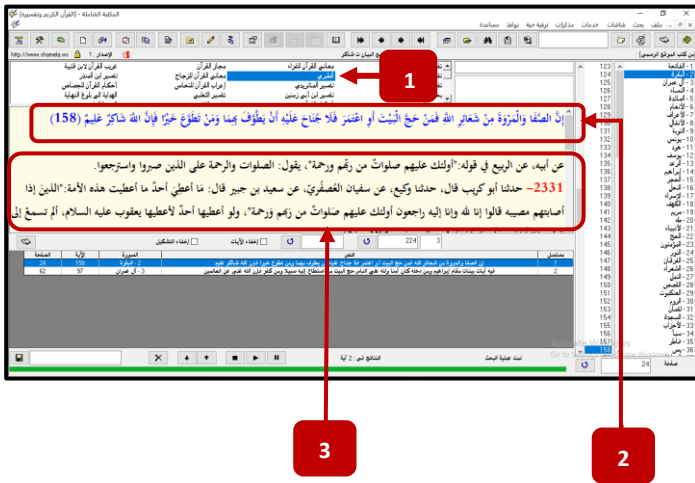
المكتبة الشاملة - [القرآن الكريم وتفسيره]

ملف بحث شاشات خدمات مذكرات ترقية حية نوافذ مساعدة

http://www.shamela.ws الإصدار : 1

تيسير البيان عن شاكر

معاني القرآن للفراء
الطبري
مجاز القرآن
معاني القرآن للزجاج
تفسير ابن المنذر
غريب القرآن لابن قتيبة
تفسير الماتريدي
إعراب القرآن للنحاس
أحكام القرآن للجصاص
تفسير ابن أبي زمنين
تفسير الثعلبي
الهداية إلى بلوغ النهاية

1

﴿إِنَّ الصَّفَا وَالْمَرْوَةَ مِنْ شَعَائِرِ اللَّهِ فَمَنْ حَجَّ الْبَيْتَ أَوِ اعْتَمَرَ فَلَا جُنَاحَ عَلَيْهِ أَنْ يَطَّوَّفَ بِهِمَا وَمَنْ تَطَوَّعَ خَيْرًا فَإِنَّ اللَّهَ شَاكِرٌ عَلِيمٌ (158)﴾

عن أبيه، عن الربيع في قوله:"أولئك عليهم صلواتٌ من رَبهم ورحمة"، يقول: الصلوات والرحمة على الذين صبروا واسترجعوا.

2331- حدثنا أبو كريب قال، حدثنا وكيع، عن سفيان العُصْفُريّ، عن سعيد بن جبير قال: مَا أعطيَ أحدٌ ما أعطيت هذه الأمة:"الذين إذا أصابتهم مصيبة قالوا إنا لله وإنا إليه راجعون أولئك عليهم صلواتٌ من رَبهم ورحمة"، ولو أعطيها أحدٌ لأعطيها يعقوب عليه السلام، ألم تسمعْ إلى

إخفاء التشكيل
إخفاء الآيات
224
3

| مسلسل | النص | السورة | الآية | الصفحة |
|---|---|---|---|---|
| 1 | إن الصفا والمروة من شعائر الله فمن حج البيت أو اعتمر فلا جناح عليه أن يطوف بهما ومن تطوع خيرا فإن الله شاكر عليم | 2 - البقرة | 158 | 24 |
| 2 | فيه آيات بينات مقام إبراهيم ومن دخله كان آمنا ولله على الناس حج البيت من استطاع إليه سبيلا ومن كفر فإن الله غني عن العالمين | 3 - آل عمران | 97 | 62 |

تمت عملية البحث
النتائج في : 2 آية

من كتب الموقع الرسمي
1 - الفاتحة
2 - البقرة
3 - آل عمران
4 - النساء
5 - المائدة
6 - الأنعام
7 - الأعراف
8 - الأنفال
9 - التوبة
10 - يونس
11 - هود
12 - يوسف
13 - الرعد
14 - إبراهيم
15 - الحجر
16 - النحل
17 - الإسراء
18 - الكهف
19 - مريم
20 - طه
21 - الأنبياء
22 - الحج
23 - المؤمنون
24 - النور
25 - الفرقان
26 - الشعراء
27 - النمل
28 - القصص
29 - العنكبوت
30 - الروم
31 - لقمان
32 - السجدة
33 - الأحزاب
34 - سبأ
35 - فاطر
36 - يس

123
124
125
126
127
128
129
130
131
132
133
134
135
136
137
138
139
140
141
142
143
144
145
146
147
148
149
150

صفحة
24

Activate Windows
Go to Settings to activate Windows.

2

3